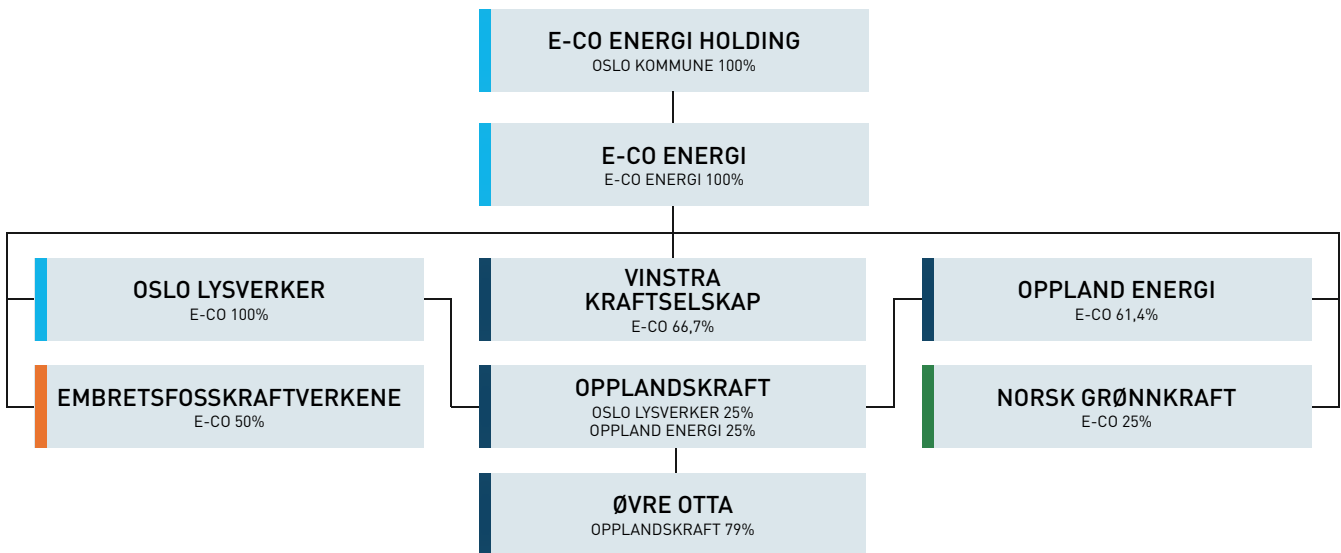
E-CO ENERGI HOLDING
OSLO KOMMUNE 100%

E-CO ENERGI
E-CO ENERGI 100%

OSLO LYSVERKER
E-CO 100%

VINSTRA KRAFTSELSKAP
E-CO 66,7%

OPPLAND ENERGI
E-CO 61,4%

EMBRETSFOSSKRAFTVERKENE
E-CO 50%

OPPLANDSKRAFT
OSLO LYSVERKER 25%
OPPLAND ENERGI 25%

NORSK GRØNNKRAFT
E-CO 25%

ØVRE OTTA
OPPLANDSKRAFT 79%